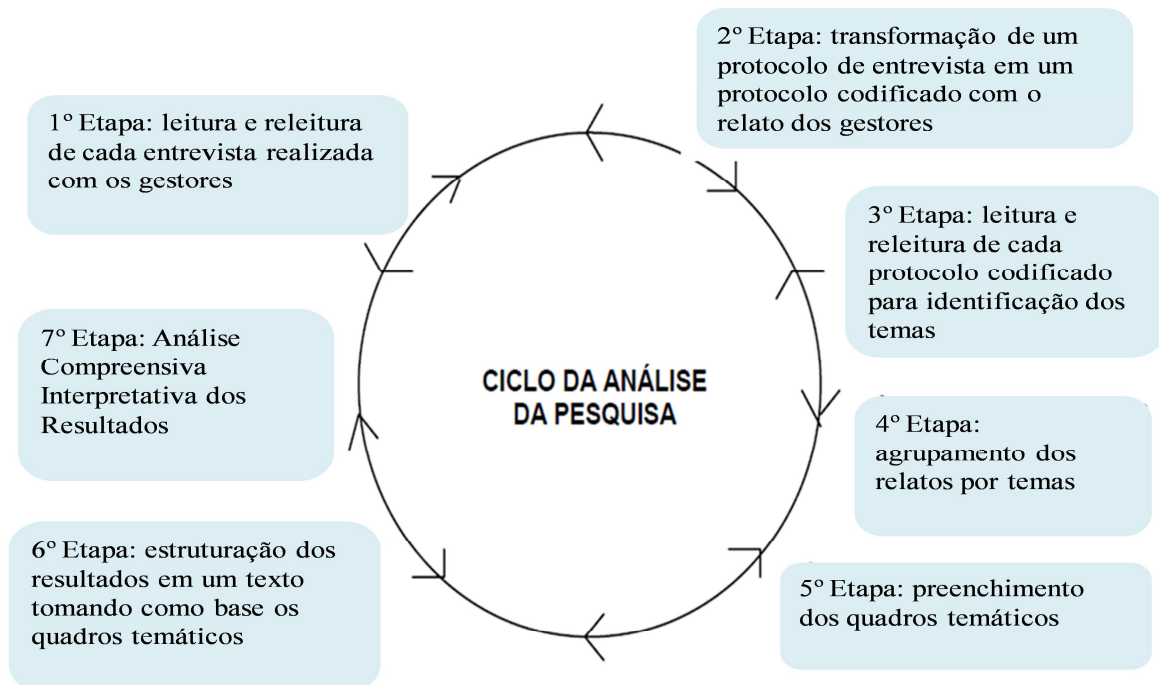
1º Etapa: leitura e releitura de cada entrevista realizada com os gestores

2º Etapa: transformação de um protocolo de entrevista em um protocolo codificado com o relato dos gestores

3º Etapa: leitura e releitura de cada protocolo codificado para identificação dos temas

4º Etapa: agrupamento dos relatos por temas

5º Etapa: preenchimento dos quadros temáticos

6º Etapa: estruturação dos resultados em um texto tomando como base os quadros temáticos

7º Etapa: Análise Compreensiva Interpretativa dos Resultados

CICLO DA ANÁLISE DA PESQUISA